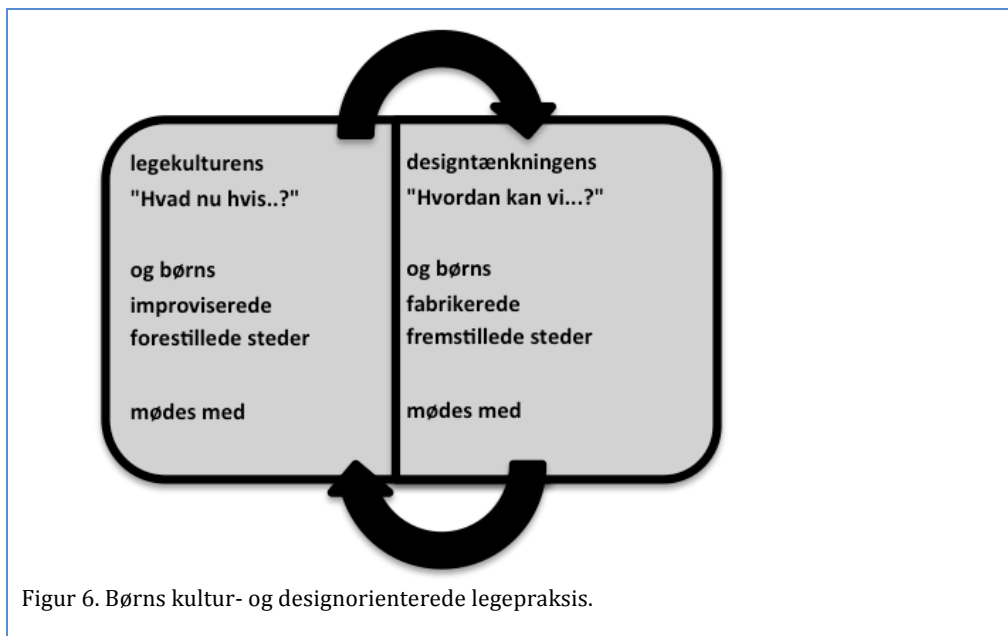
legekulturens
"Hvad nu hvis..?"

og børns
improviserede
forestillede steder

mødes med

designtænkningens
"Hvordan kan vi...?"

og børns
fabrikerede
fremstillede steder

mødes med

Figur 6. Børns kultur- og designorienterede legepraksis.